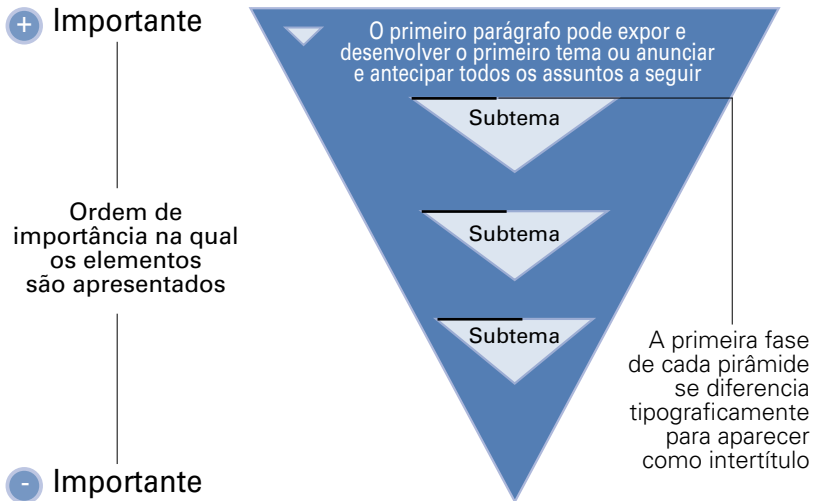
+ Importante

O primeiro parágrafo pode expor e desenvolver o primeiro tema ou anunciar e antecipar todos os assuntos a seguir

Subtema

Ordem de importância na qual os elementos são apresentados

Subtema

Subtema

A primeira fase de cada pirâmide se diferencia tipograficamente para aparecer como intertítulo

- Importante